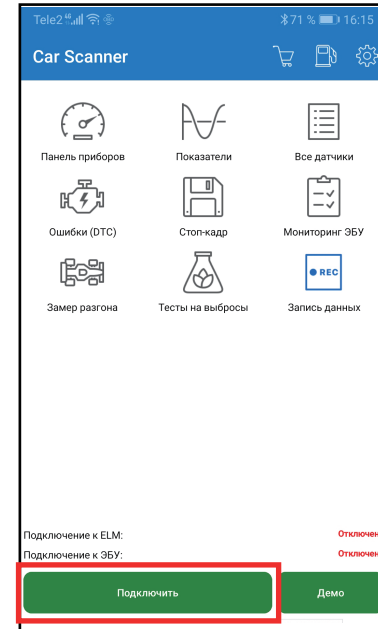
Tele2 4G 71 % 16:15

Car Scanner

Панель приборов

Показатели

Все датчики

Ошибки (DTC)

Стоп-кадр

Мониторинг ЭБУ

Замер разгона

Тесты на выбросы

REC

Запись данных

Подключение к ELM:

Отключен

Подключение к ЭБУ:

Отключен

Подключить

Демо